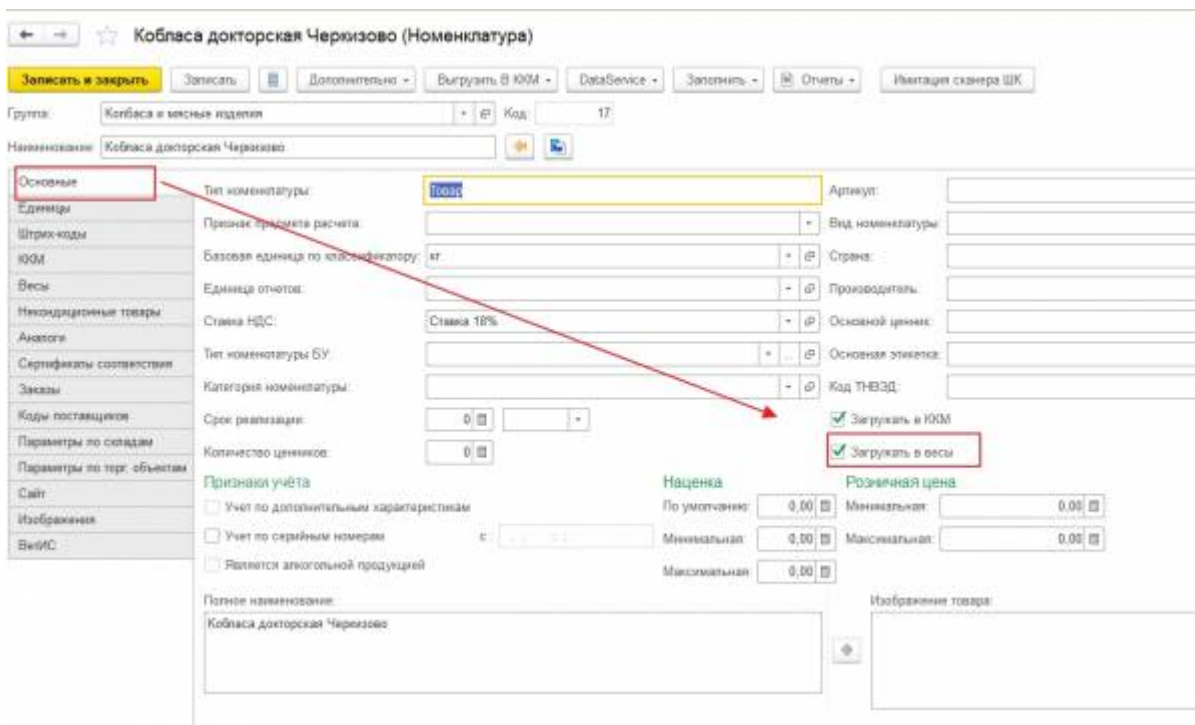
Кобласа докторская Черкизово (Номенклатура)

Записать и закрыть | Записать | Дополнительно | Выгрузить В ККМ | DataService | Заполнить | Отчеты | Имитация сканера ШК

Группа: Колбаса и мясные изделия | Код: 17

Наименование: Кобласа докторская Черкизово

Основные
Единицы
Штрих-коды
ККМ
Весы
Некондиционные товары
Аналоги
Сертификаты соответствия
Заказы
Коды поставщиков
Параметры по складам
Параметры по торг. объектам
Сайт
Изображения
ВетИС

Тип номенклатуры: Товар
Признак предмета расчета:
Базовая единица по классификатору: кг
Единица отчетов:
Ставка НДС: Ставка 18%
Тип номенклатуры БУ:
Категория номенклатуры:
Срок реализации: 0
Количество ценников: 0

Артикул:
Вид номенклатуры:
Страна:
Производитель:
Основной ценник:
Основная этикетка:
Код ТНВЭД:
Загружать в ККМ
Загружать в весы

Признаки учёта
Учет по дополнительным характеристикам
Учет по серийным номерам с:
Является алкогольной продукцией

Наценка
По умолчанию: 0,00
Минимальная: 0,00
Максимальная: 0,00

Розничная цена
Минимальная: 0,00
Максимальная: 0,00

Полное наименование:
Кобласа докторская Черкизово

Изображение товара: